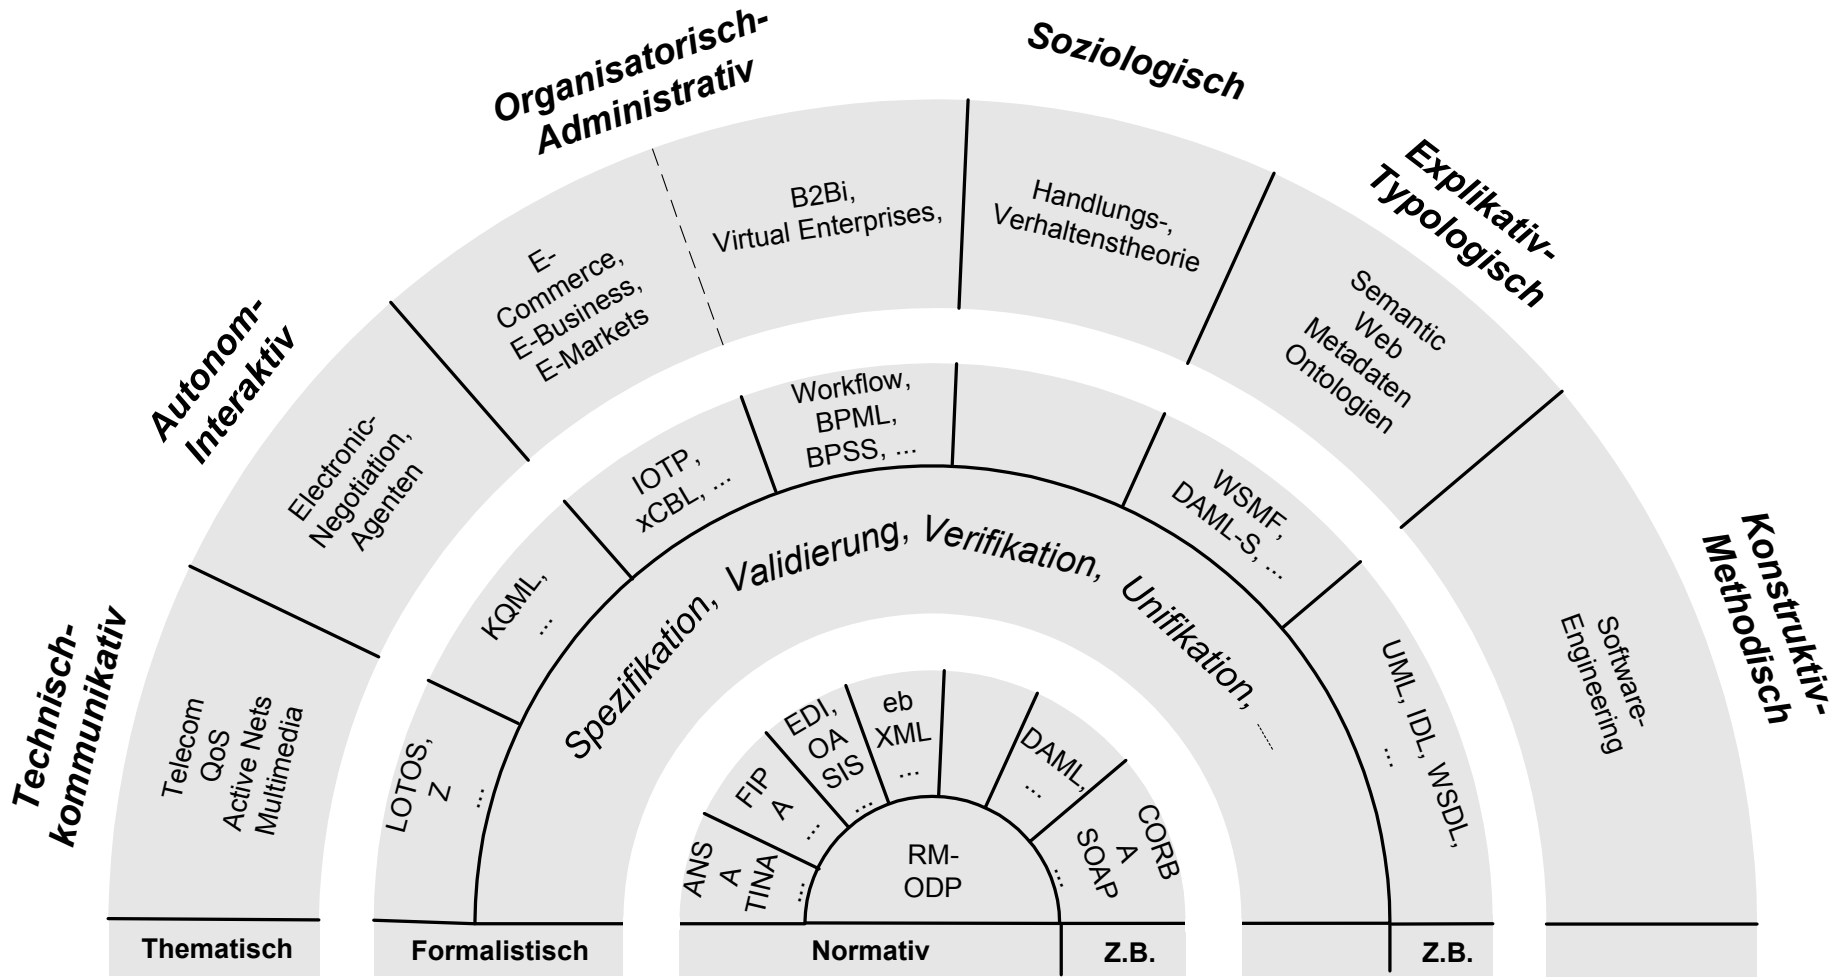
Technisch-kommunikativ

Autonom-Interaktiv

Organisatorisch-Administrativ

Soziologisch

Explikativ-Typologisch

Konstruktiv-Methodisch

Telecom
QoS
Active Nets
Multimedia

Electronic-Negotiation,
Agenten

E-Commerce,
E-Business,
E-Markets

B2Bi,
Virtual Enterprises,

Handlungs-,
Verhaltenstheorie

Semantic
Web
Metadaten
Ontologien

Software-Engineering

LOTOS,
Z
...

KQML,
...

IOTP,
xCBL, ...

Workflow,
BPML,
BPSS, ...

WSMF,
DAML-S, ...

UML, IDL, WSDL,
...

Spezifikation, Validierung, Verifikation, Unifikation, ...

ANS
A
TINA
...

FIP
A
...

EDI,
OA
SIS
...

eb
XML
...

DAML,
...

CORB
A
SOAP
...

RM-ODP

Thematisch

Formalistisch

Normativ

Z.B.

Z.B.